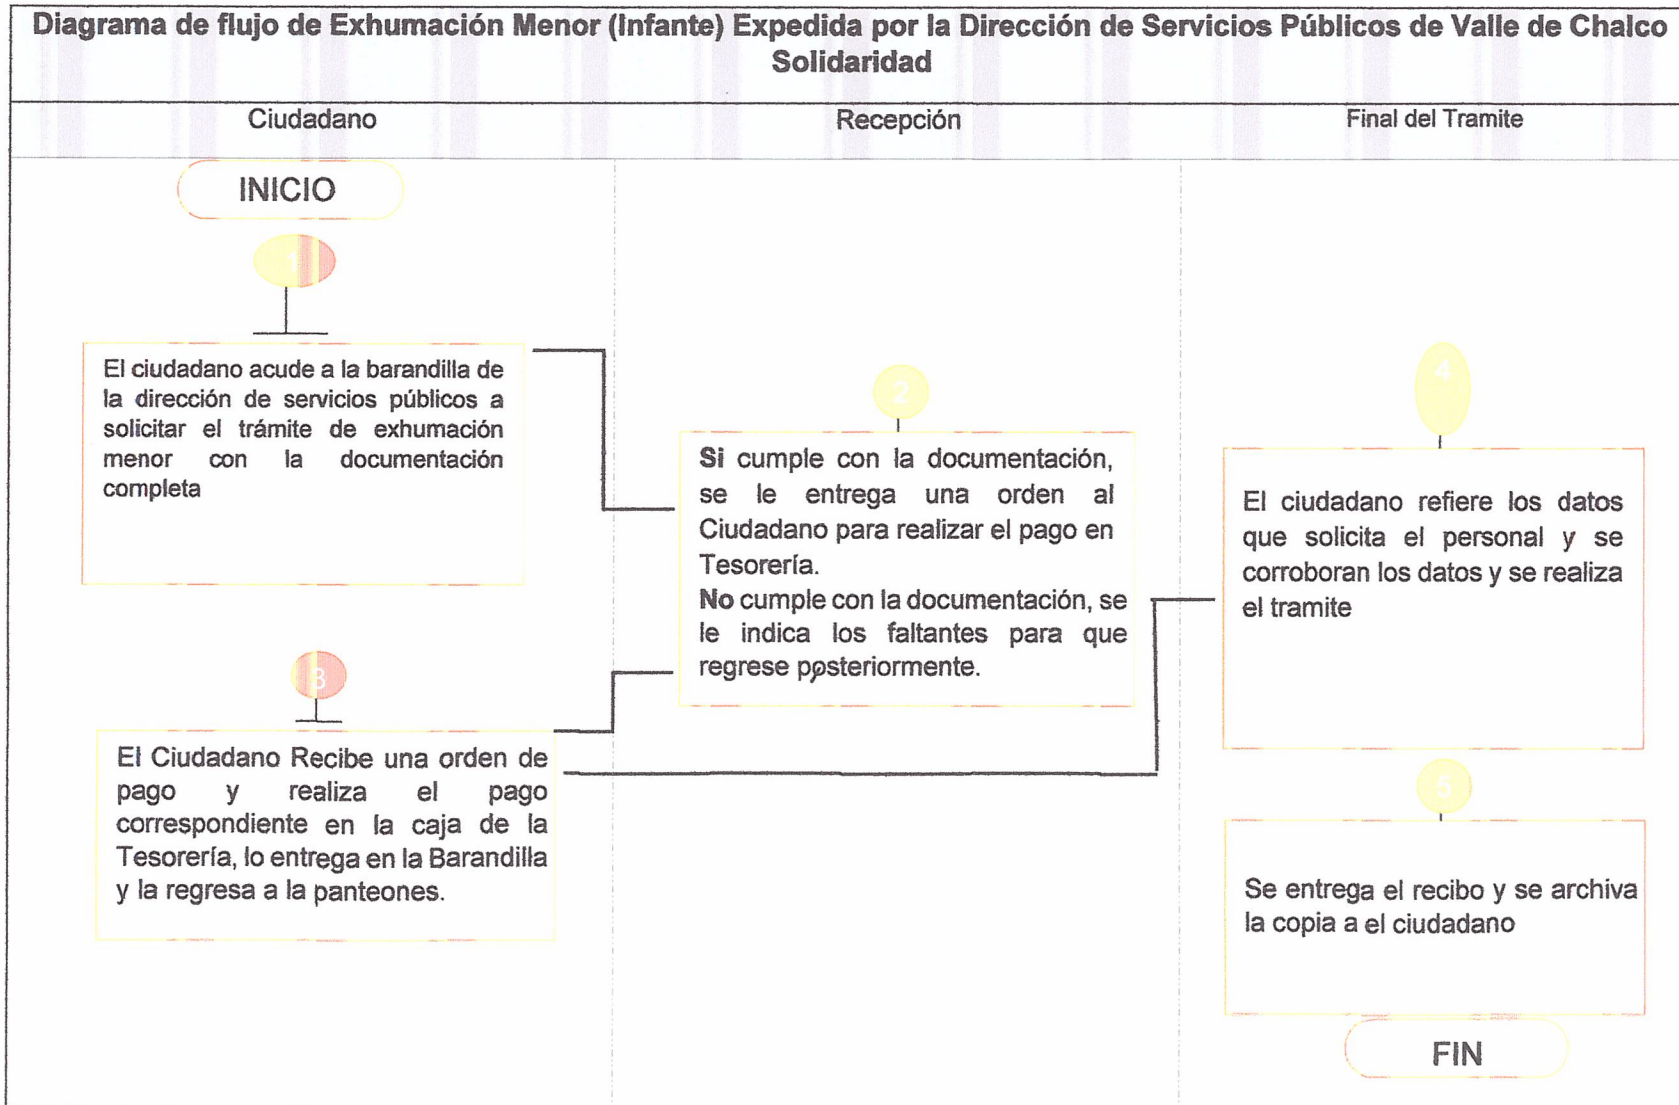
Diagrama de flujo de Exhumación Menor (Infante) Expedida por la Dirección de Servicios Públicos de Valle de Chalco Solidaridad

Ciudadano

Recepción

Final del Tramite

INICIO

1

El ciudadano acude a la barandilla de la dirección de servicios públicos a solicitar el trámite de exhumación menor con la documentación completa

2

**Si** cumple con la documentación, se le entrega una orden al Ciudadano para realizar el pago en Tesorería.
**No** cumple con la documentación, se le indica los faltantes para que regrese posteriormente.

3

El Ciudadano Recibe una orden de pago y realiza el pago correspondiente en la caja de la Tesorería, lo entrega en la Barandilla y la regresa a la panteones.

4

El ciudadano refiere los datos que solicita el personal y se corroboran los datos y se realiza el tramite

5

Se entrega el recibo y se archiva la copia a el ciudadano

FIN